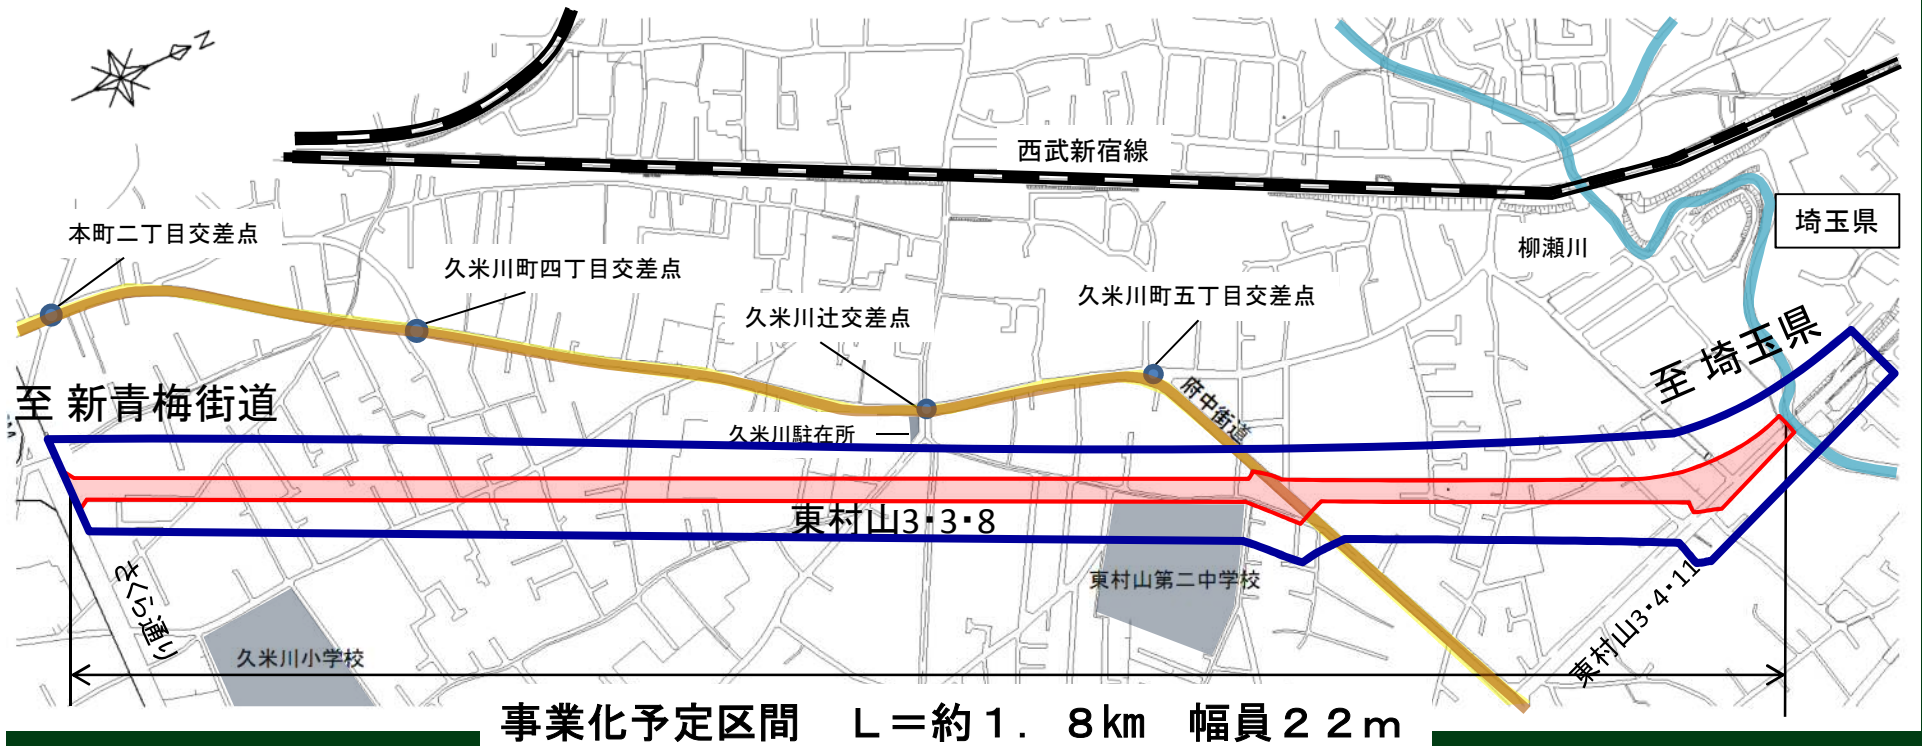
N

西武新宿線

埼玉県

柳瀬川

本町二丁目交差点

久米川町四丁目交差点

久米川辻交差点

久米川町五丁目交差点

至 埼玉県

至 新青梅街道

府中街道

久米川駐在所

東村山3・3・8

東村山第二中学校

さくら通り

東村山3・4・11

久米川小学校

事業化予定区間　Ｌ＝約１．８km　幅員２２m